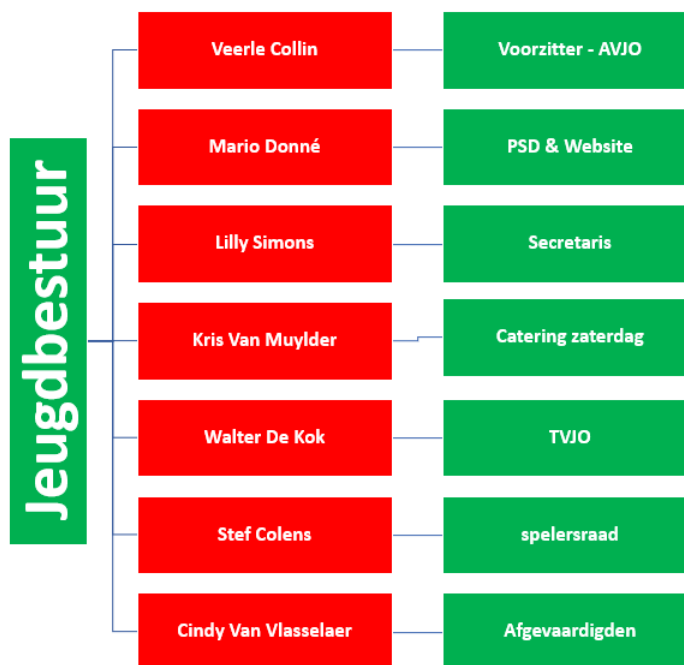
Jeugdbestuur

Veerle Collin
Voorzitter - AVJO

Mario Donné
PSD & Website

Lilly Simons
Secretaris

Kris Van Muylder
Catering zaterdag

Walter De Kok
TVJO

Stef Colens
spelersraad

Cindy Van Vlasselaer
Afgevaardigden